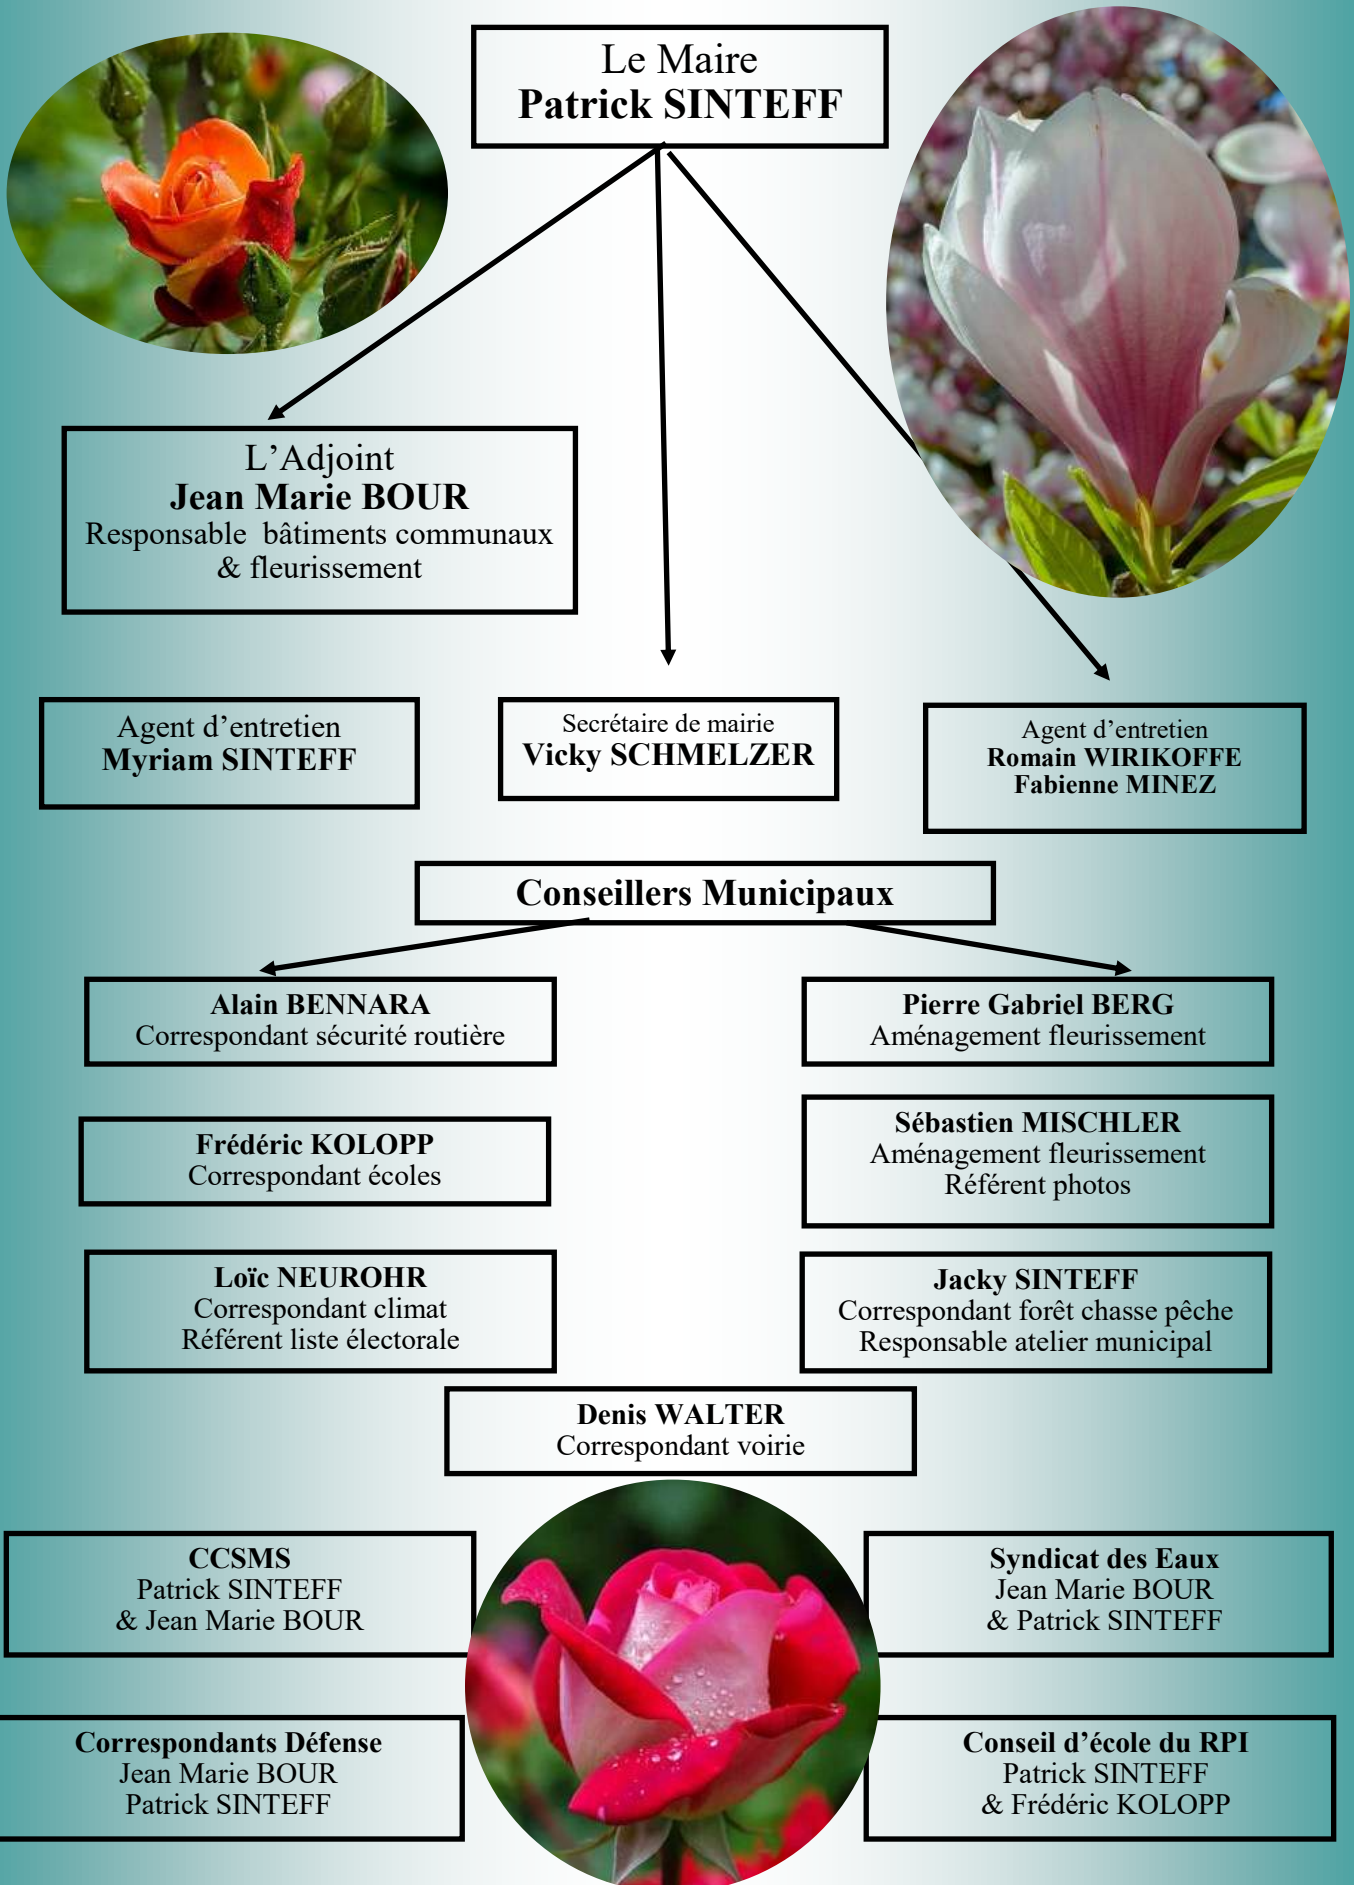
Le Maire
Patrick SINTEFF

L’Adjoint
Jean Marie BOUR
Responsable bâtiments communaux & fleurissement

Agent d’entretien
Myriam SINTEFF

Secrétaire de mairie
Vicky SCHMELZER

Agent d’entretien
Romain WIRIKOFFE
Fabienne MINEZ

Conseillers Municipaux

Alain BENNARA
Correspondant sécurité routière

Pierre Gabriel BERG
Aménagement fleurissement

Frédéric KOLOPP
Correspondant écoles

Sébastien MISCHLER
Aménagement fleurissement
Référent photos

Loïc NEUROHR
Correspondant climat
Référent liste électorale

Jacky SINTEFF
Correspondant forêt chasse pêche
Responsable atelier municipal

Denis WALTER
Correspondant voirie

CCSMS
Patrick SINTEFF
& Jean Marie BOUR

Syndicat des Eaux
Jean Marie BOUR
& Patrick SINTEFF

Correspondants Défense
Jean Marie BOUR
Patrick SINTEFF

Conseil d’école du RPI
Patrick SINTEFF
& Frédéric KOLOPP